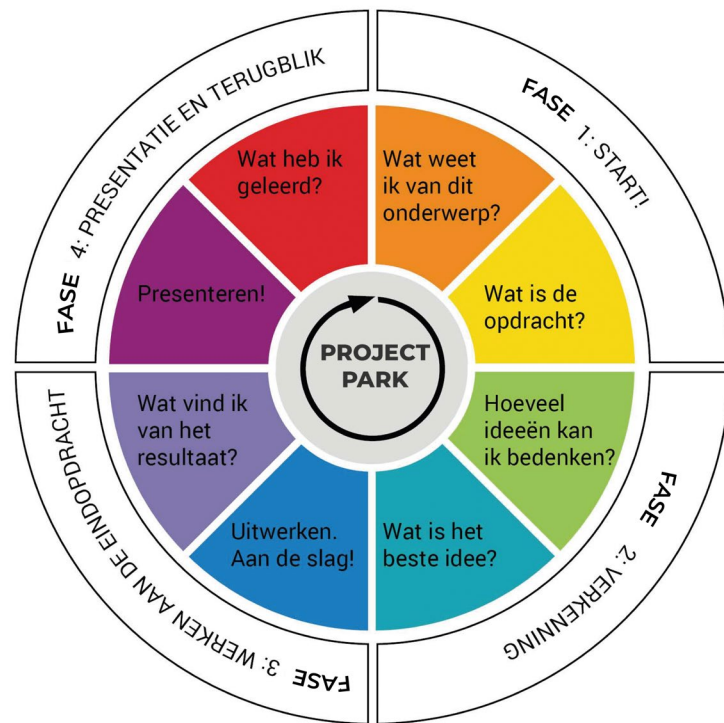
FASE 4: PRESENTATIE EN TERUGBLIK

FASE 1: START!

FASE 2: VERKENNING

FASE 3: WERKEN AAN DE EINDOPDRACHT

PROJECT PARK

Wat weet ik van dit onderwerp?

Wat is de opdracht?

Hoeveel ideeën kan ik bedenken?

Wat is het beste idee?

Uitwerken. Aan de slag!

Wat vind ik van het resultaat?

Presenteren!

Wat heb ik geleerd?